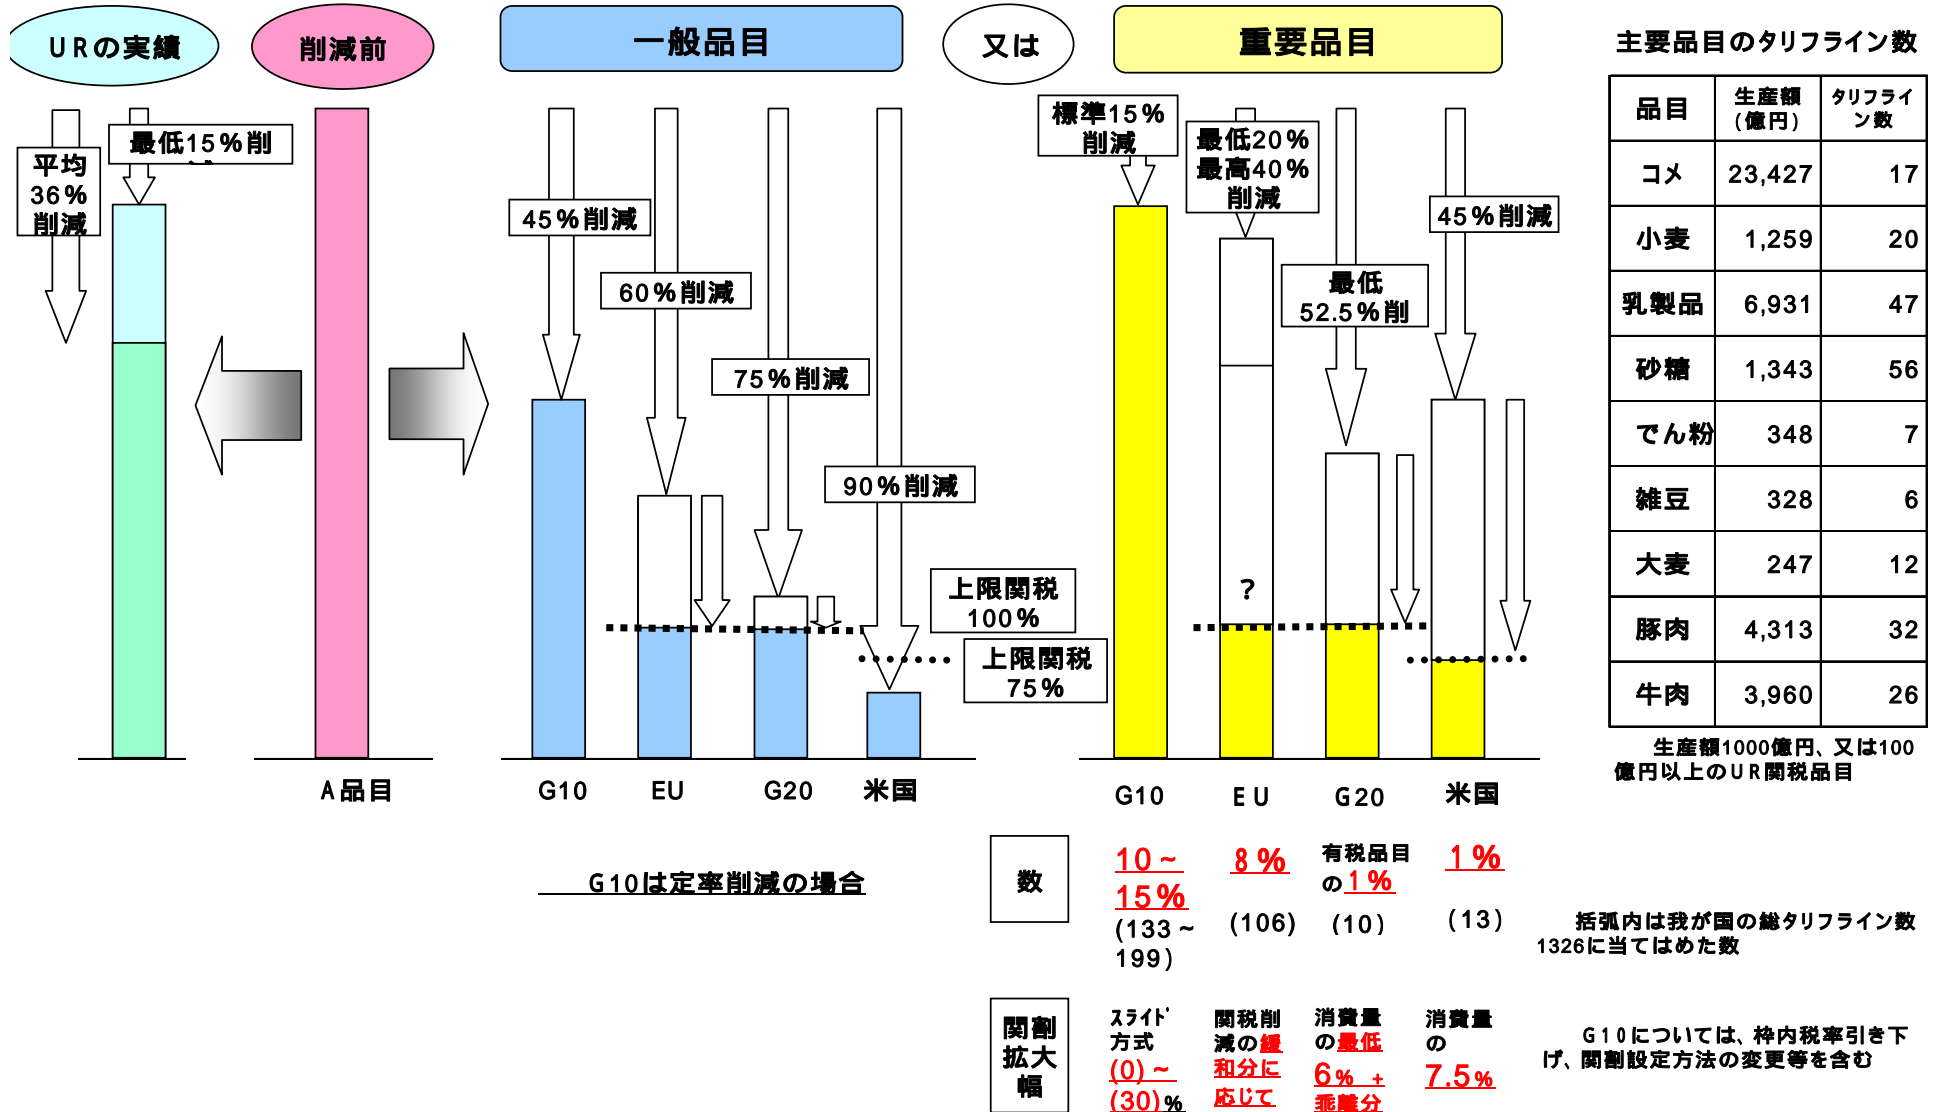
URの実績

削減前

一般品目

又は

重要品目

主要品目のタリフライン数

平均36%削減

最低15%削減

45%削減

60%削減

75%削減

90%削減

上限関税100%

上限関税75%

標準15%削減

最低20%最高40%削減

最低52.5%削

45%削減

?

A品目

G10

EU

G20

米国

G10

EU

G20

米国

| 品目 | 生産額（億円） | タリフライン数 |
|---|---|---|
| コメ | 23,427 | 17 |
| 小麦 | 1,259 | 20 |
| 乳製品 | 6,931 | 47 |
| 砂糖 | 1,343 | 56 |
| でん粉 | 348 | 7 |
| 雑豆 | 328 | 6 |
| 大麦 | 247 | 12 |
| 豚肉 | 4,313 | 32 |
| 牛肉 | 3,960 | 26 |

生産額1000億円、又は100億円以上のUR関税品目

G10は定率削減の場合

数

10～15%
(133～199)

8%
(106)

有税品目の1%
(10)

1%
(13)

括弧内は我が国の総タリフライン数1326に当てはめた数

関割拡大幅

スライド方式
(0)～(30)%

関税削減の緩和分に応じて

消費量の最低6% +乖離分

消費量の7.5%

G10については、枠内税率引き下げ、関割設定方法の変更等を含む